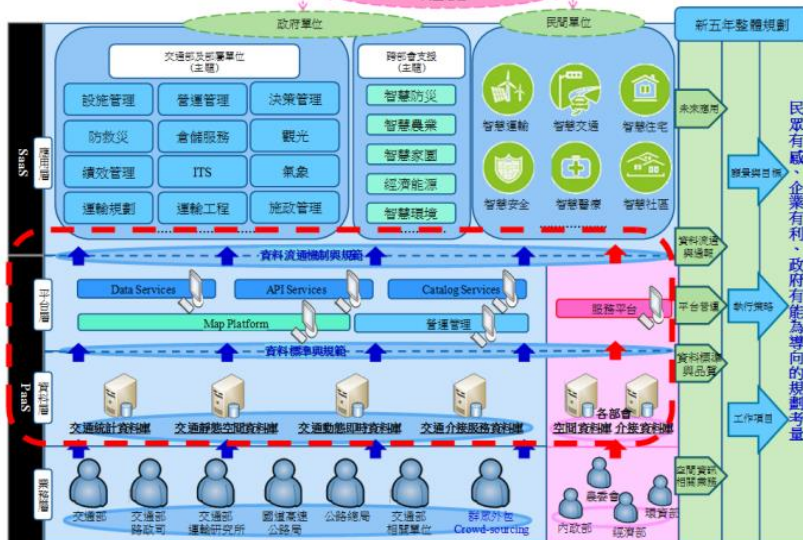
政府單位

民間單位

新五年整體規劃

SaaS

應用層

交通部及部屬單位（主題）

設施管理
營運管理
決策管理
防救災
倉儲服務
觀光
績效管理
ITS
氣象
運輸規劃
運輸工程
施政管理

跨部會支援（主題）

智慧防災
智慧農業
智慧家園
經濟能源
智慧環境

智慧運輸
智慧交通
智慧住宅
智慧安全
智慧醫療
智慧社區

資料流通機制與規範

平台層

Data Services
API Services
Catalog Services
Map Platform
營運管理
服務平台

資料標準與規範

PaaS

資料層

交通統計資料庫
交通靜態空間資料庫
交通動態即時資料庫
交通介接服務資料庫
各部會空間資料庫
介接資料庫

資料源

交通部
交通部路政司
交通部運輸研究所
國道高速公路局
公路總局
交通部相關單位
群眾外包 Crowd-sourcing
內政部
農委會
經濟部
環保署

未來應用
願景與目標
資料流通與運用
平台營運
執行策略
資料標準與品質
工作項目
空間資訊相關業務

民眾有感、企業有利、政府有能為導向的規劃考量